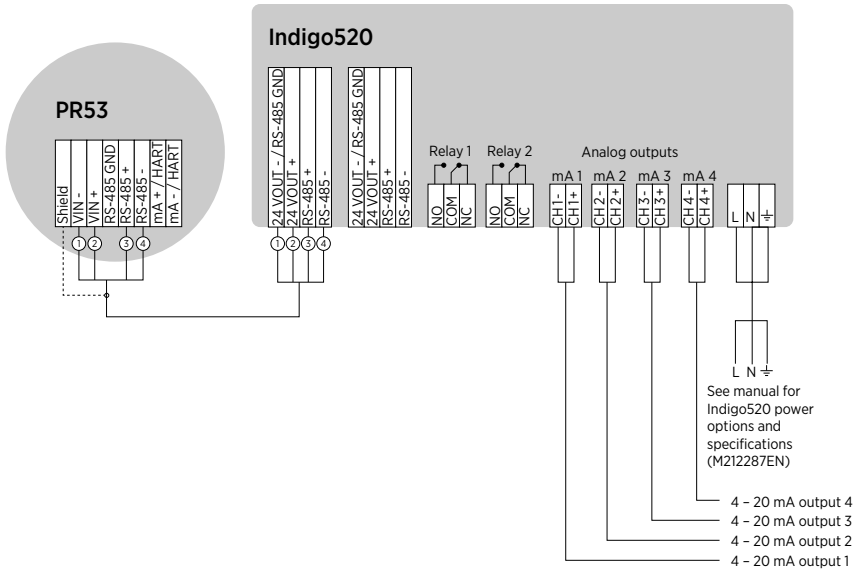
Indigo520

PR53

Shield
VIN -
VIN +
RS-485 GND
RS-485 +
RS-485 -
mA + / HART
mA - / HART

1 2 3 4

24 VOUT - / RS-485 GND
24 VOUT +
RS-485 +
RS-485 -

1 2 3 4

24 VOUT - / RS-485 GND
24 VOUT +
RS-485 +
RS-485 -

Relay 1
NO
COM
NC

Relay 2
NO
COM
NC

Analog outputs

mA 1
CH 1 -
CH 1 +

mA 2
CH 2 -
CH 2 +

mA 3
CH 3 -
CH 3 +

mA 4
CH 4 -
CH 4 +

L N $\pm$

L N $\pm$

See manual for Indigo520 power options and specifications (M212287EN)

4 – 20 mA output 4
4 – 20 mA output 3
4 – 20 mA output 2
4 – 20 mA output 1